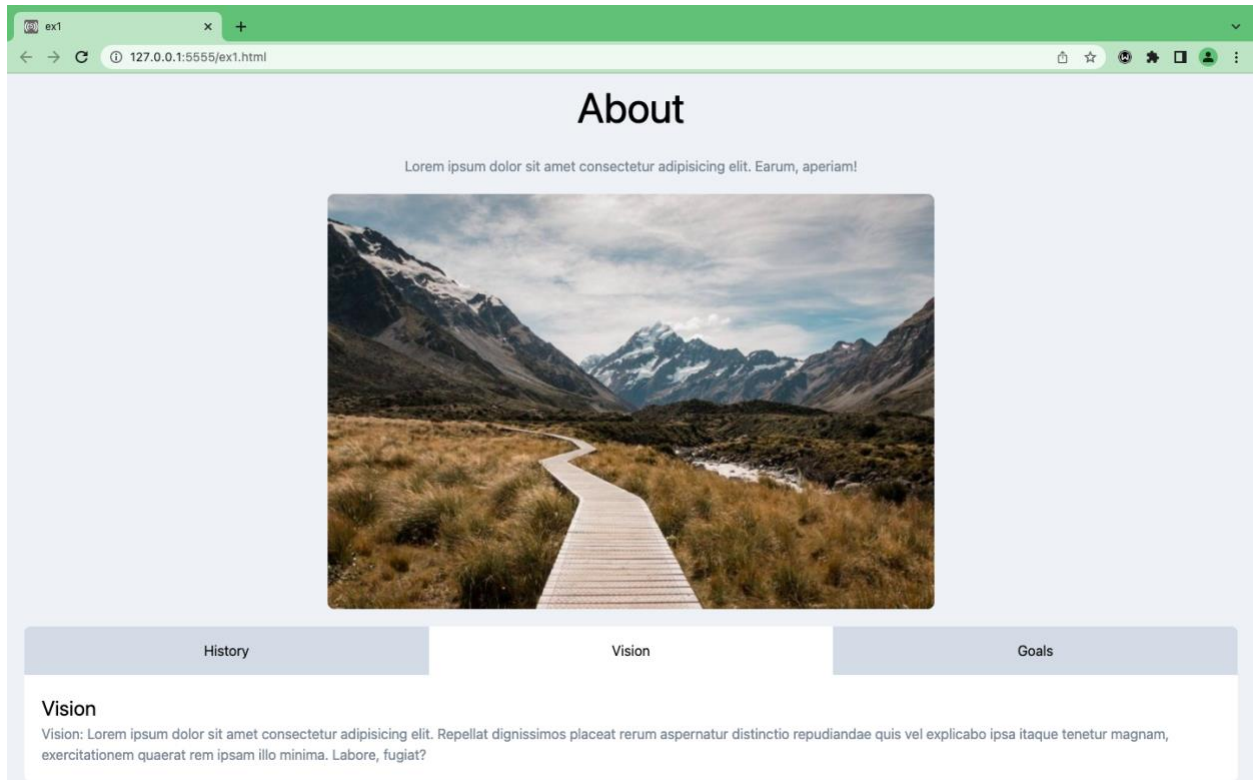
ex1

127.0.0.1:5555/ex1.html

About

Lorem ipsum dolor sit amet consectetur adipisicing elit. Earum, aperiam!

History

Vision

Goals

Vision

Vision: Lorem ipsum dolor sit amet consectetur adipisicing elit. Repellat dignissimos placeat rerum aspernatur distinctio repudiandae quis vel explicabo ipsa itaque tenetur magnam, exercitationem quaerat rem ipsam illo minima. Labore, fugiat?